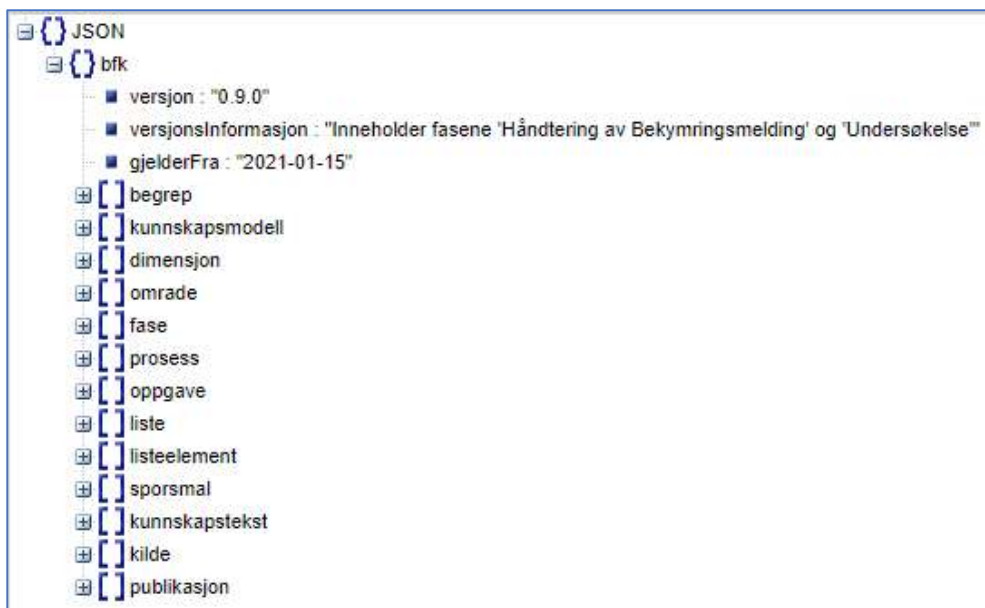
{} JSON
{} bfk
versjon : "0.9.0"
versjonsInformasjon : "Inneholder fasene 'Håndtering av Bekymringsmelding' og 'Undersøkelse'"
gjelderFra : "2021-01-15"
[ ] begrep
[ ] kunnskapsmodell
[ ] dimensjon
[ ] omrade
[ ] fase
[ ] prosess
[ ] oppgave
[ ] liste
[ ] listeelement
[ ] sporsmal
[ ] kunnskapstekst
[ ] kilde
[ ] publikasjon